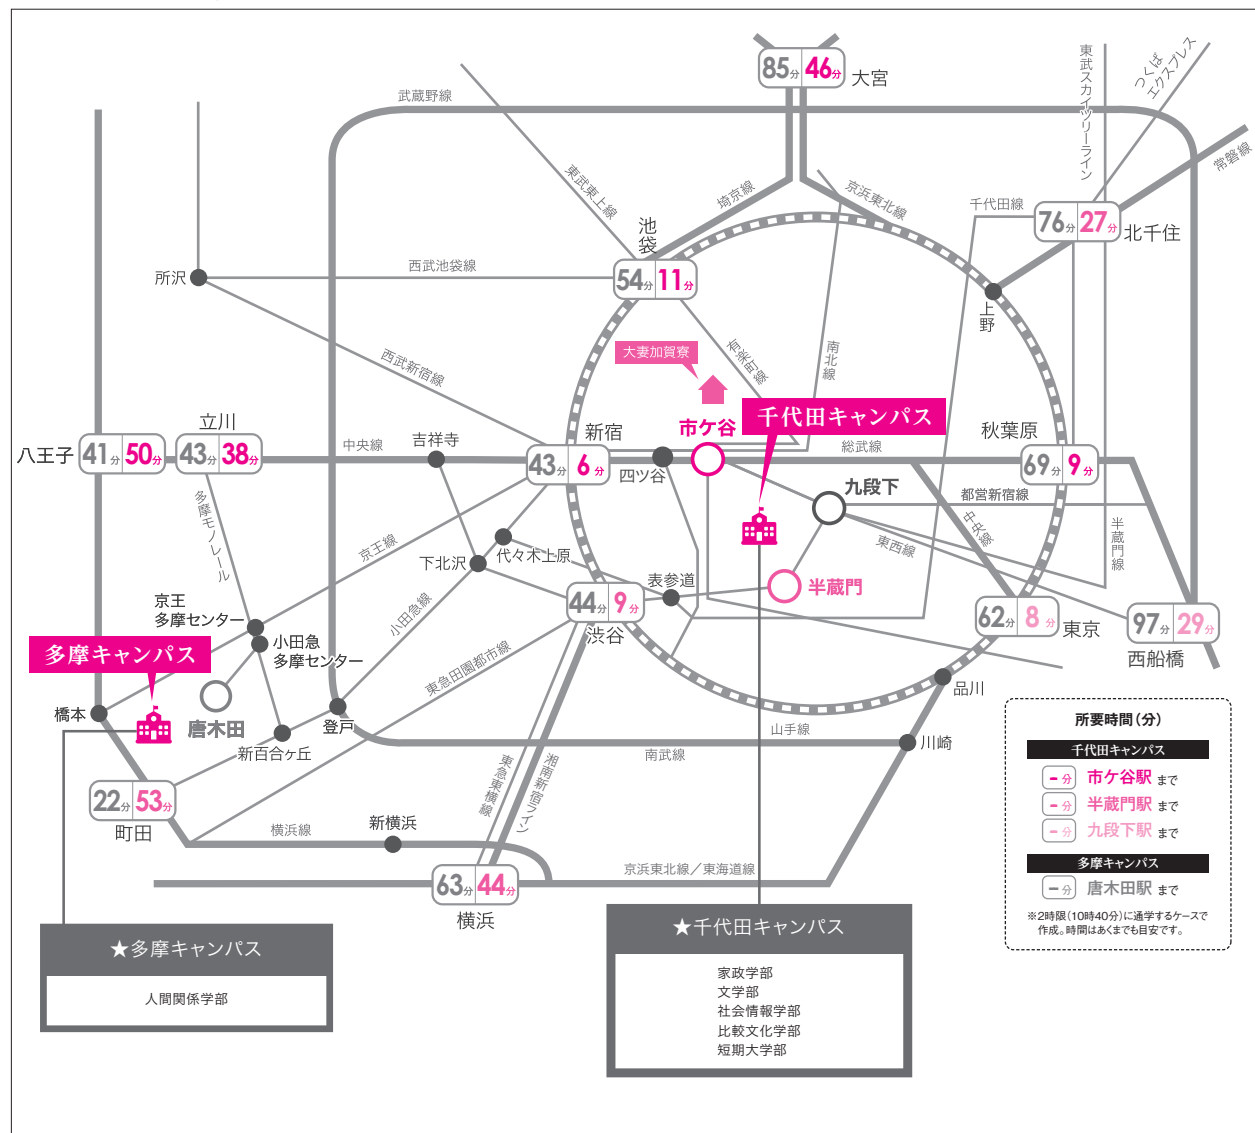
85分 46分 大宮

武蔵野線
東武東上線
埼京線
京浜東北線
東武スカイツリーライン
つくばエクスプレス
常磐線
千代田線

池袋 54分 11分
76分 27分 北千住
所沢
西武池袋線
上野
有楽町線
南北線
大妻加賀寮
西武新宿線

立川
八王子 41分 50分
43分 38分
中央線
吉祥寺
新宿 43分 6分
市ケ谷
千代田キャンパス
秋葉原 69分 9分
総武線
四ツ谷
九段下
都営新宿線
多摩モノレール
中央線
東西線
半蔵門線
京王線
下北沢
代々木上原
表参道
半蔵門
京王多摩センター
小田急線
44分 9分 渋谷
62分 8分 東京
97分 29分 西船橋
小田急多摩センター
多摩キャンパス
東急田園都市線
唐木田
橋本
登戸
品川
新百合ヶ丘
山手線
川崎
南武線
22分 53分 町田
東急東横線
湘南新宿ライン
横浜線
新横浜
京浜東北線／東海道線
63分 44分 横浜

所要時間(分)
千代田キャンパス
－分 市ケ谷駅 まで
－分 半蔵門駅 まで
－分 九段下駅 まで
多摩キャンパス
－分 唐木田駅 まで
※2時限(10時40分)に通学するケースで作成。時間はあくまでも目安です。

★多摩キャンパス
人間関係学部

★千代田キャンパス
家政学部
文学部
社会情報学部
比較文化学部
短期大学部